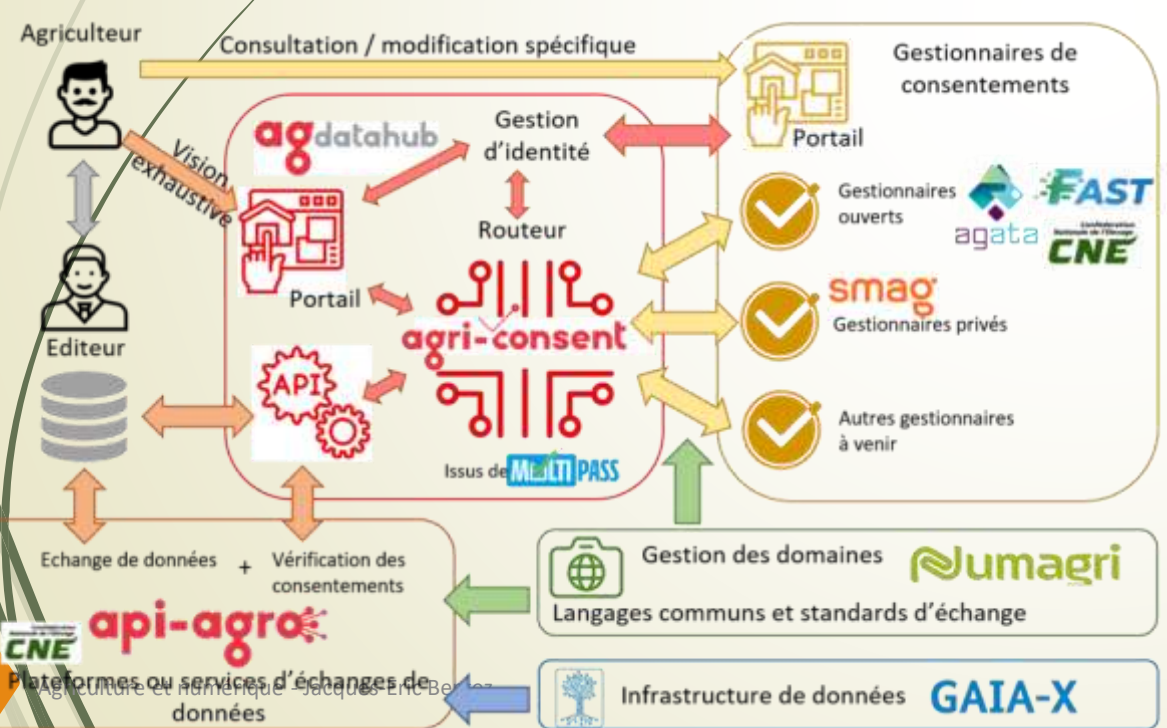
Agriculteur

Consultation / modification spécifique

Gestionnaires de consentements

Portail

Vision exhaustive

agdatahub

Gestion d'identité

Routeur

Portail

agri-consent

API

Issus de MULTIPASS

Gestionnaires ouverts

FAST

agata

CNE

smag

Gestionnaires privés

Autres gestionnaires à venir

Editeur

Echange de données + Vérification des consentements

api-agro

CNE

Plateformes ou services d'échanges de données

Agriculture et numérique - Jacques-Eric Be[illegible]

Gestion des domaines

Numagri

Langages communs et standards d'échange

Infrastructure de données

GAIA-X